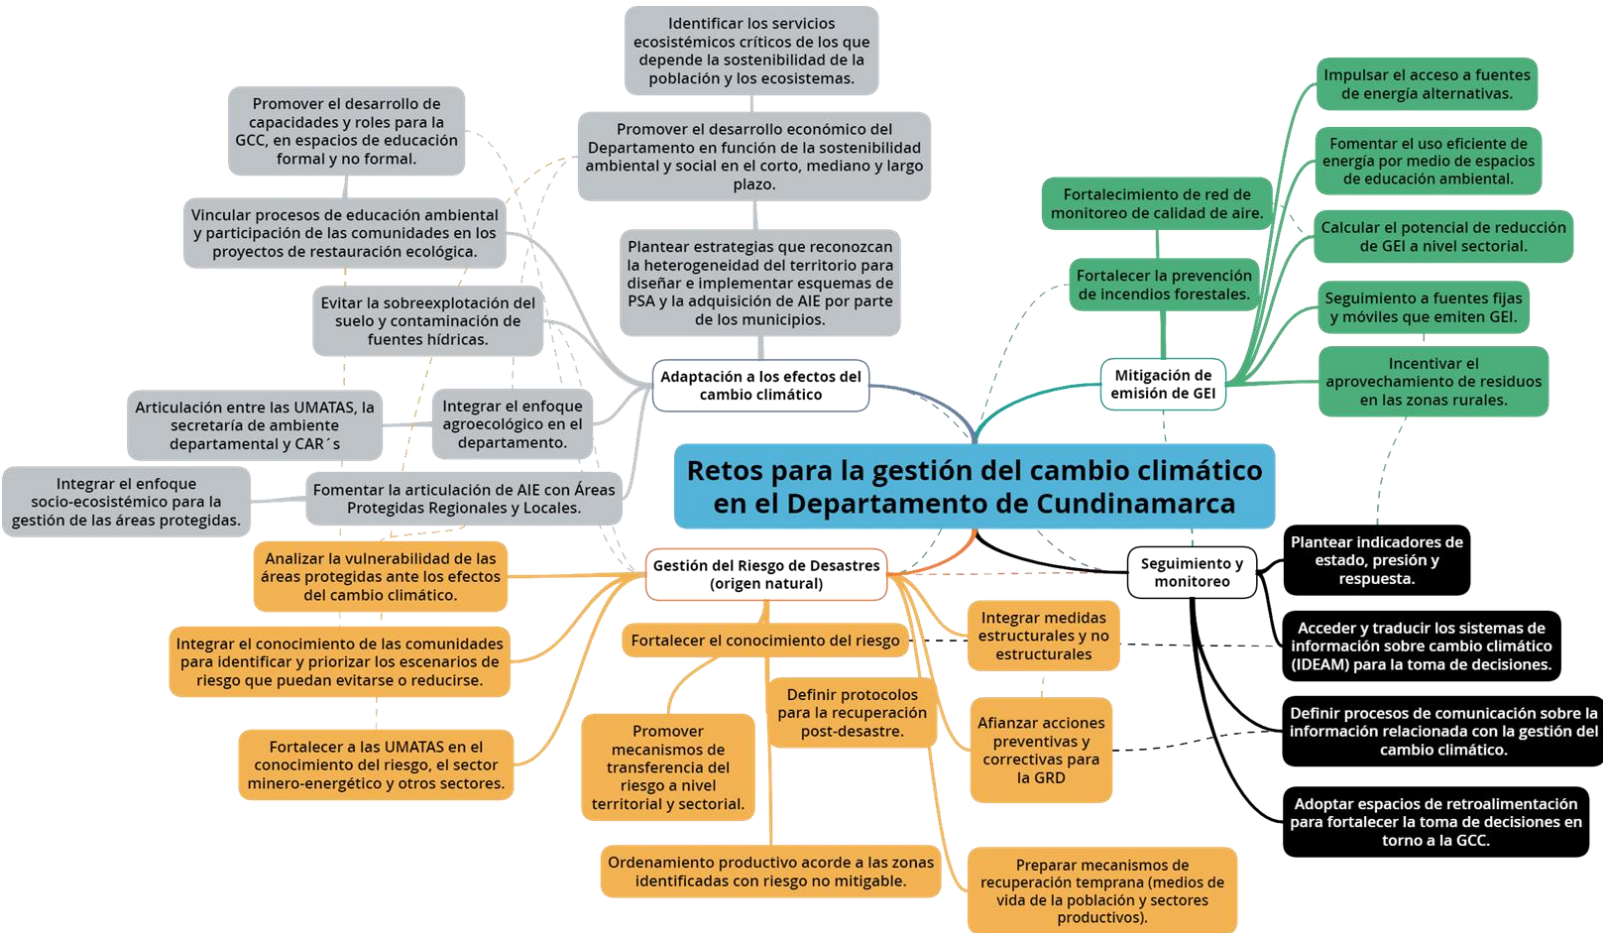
Retos para la gestión del cambio climático en el Departamento de Cundinamarca

Adaptación a los efectos del cambio climático

Identificar los servicios ecosistémicos críticos de los que depende la sostenibilidad de la población y los ecosistemas.

Promover el desarrollo económico del Departamento en función de la sostenibilidad ambiental y social en el corto, mediano y largo plazo.

Plantear estrategias que reconozcan la heterogeneidad del territorio para diseñar e implementar esquemas de PSA y la adquisición de AIE por parte de los municipios.

Promover el desarrollo de capacidades y roles para la GCC, en espacios de educación formal y no formal.

Vincular procesos de educación ambiental y participación de las comunidades en los proyectos de restauración ecológica.

Evitar la sobreexplotación del suelo y contaminación de fuentes hídricas.

Articulación entre las UMATAS, la secretaría de ambiente departamental y CAR´s

Integrar el enfoque agroecológico en el departamento.

Integrar el enfoque socio-ecosistémico para la gestión de las áreas protegidas.

Fomentar la articulación de AIE con Áreas Protegidas Regionales y Locales.

Mitigación de emisión de GEI

Fortalecimiento de red de monitoreo de calidad de aire.

Fortalecer la prevención de incendios forestales.

Impulsar el acceso a fuentes de energía alternativas.

Fomentar el uso eficiente de energía por medio de espacios de educación ambiental.

Calcular el potencial de reducción de GEI a nivel sectorial.

Seguimiento a fuentes fijas y móviles que emiten GEI.

Incentivar el aprovechamiento de residuos en las zonas rurales.

Seguimiento y monitoreo

Plantear indicadores de estado, presión y respuesta.

Acceder y traducir los sistemas de información sobre cambio climático (IDEAM) para la toma de decisiones.

Definir procesos de comunicación sobre la información relacionada con la gestión del cambio climático.

Adoptar espacios de retroalimentación para fortalecer la toma de decisiones en torno a la GCC.

Gestión del Riesgo de Desastres (origen natural)

Analizar la vulnerabilidad de las áreas protegidas ante los efectos del cambio climático.

Integrar el conocimiento de las comunidades para identificar y priorizar los escenarios de riesgo que puedan evitarse o reducirse.

Fortalecer a las UMATAS en el conocimiento del riesgo, el sector minero-energético y otros sectores.

Fortalecer el conocimiento del riesgo

Promover mecanismos de transferencia del riesgo a nivel territorial y sectorial.

Definir protocolos para la recuperación post-desastre.

Ordenamiento productivo acorde a las zonas identificadas con riesgo no mitigable.

Integrar medidas estructurales y no estructurales

Afianzar acciones preventivas y correctivas para la GRD

Preparar mecanismos de recuperación temprana (medios de vida de la población y sectores productivos).